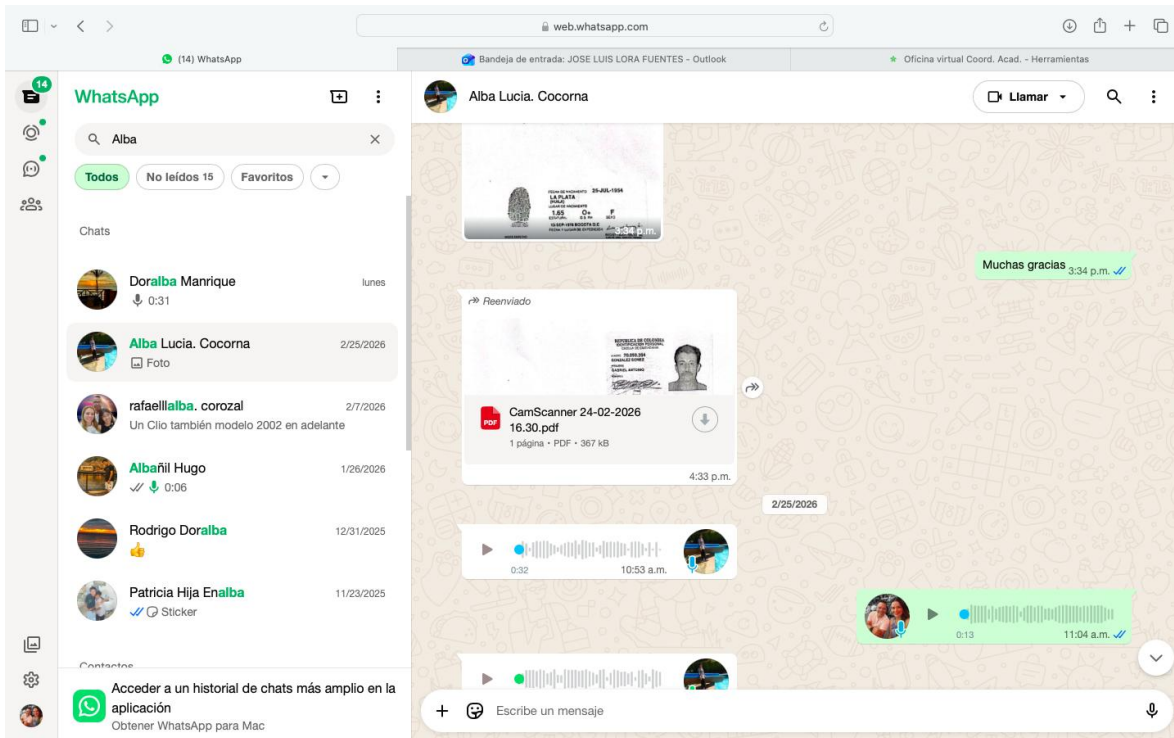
web.whatsapp.com

(14) WhatsApp
Bandeja de entrada: JOSE LUIS LORA FUENTES - Outlook
Oficina virtual Coord. Acad. - Herramientas

14

WhatsApp

Alba

Todos
No leídos 15
Favoritos

Chats

Doralba Manrique
lunes
0:31

Alba Lucia. Cocorna
2/25/2026
Foto

rafaelllalba. corozal
2/7/2026
Un Clio también modelo 2002 en adelante

Albañil Hugo
1/26/2026
0:06

Rodrigo Doralba
12/31/2025

Patricia Hija Enalba
11/23/2025
Sticker

Contactos

Acceder a un historial de chats más amplio en la aplicación
Obtener WhatsApp para Mac

Alba Lucia. Cocorna
Llamar

FECHA DE NACIMIENTO 29-JUL-1954
LA PLATA
(HUILA)
LUGAR DE NACIMIENTO
1.65 O+ F
ESTATURA G.S. RH SEXO
10-SEP-1976 BOGOTA D.C
FECHA Y LUGAR DE EXPEDICION
3:34 p.m.

Muchas gracias 3:34 p.m.

Reenviado

REPUBLICA DE COLOMBIA
IDENTIFICACION PERSONAL
CEDULA DE CIUDADANIA
GONZALEZ GOMEZ
GABRIEL ANTONIO

CamScanner 24-02-2026 16.30.pdf
1 página • PDF • 367 kB
4:33 p.m.

2/25/2026

0:32
10:53 a.m.

0:13
11:04 a.m.

Escribe un mensaje